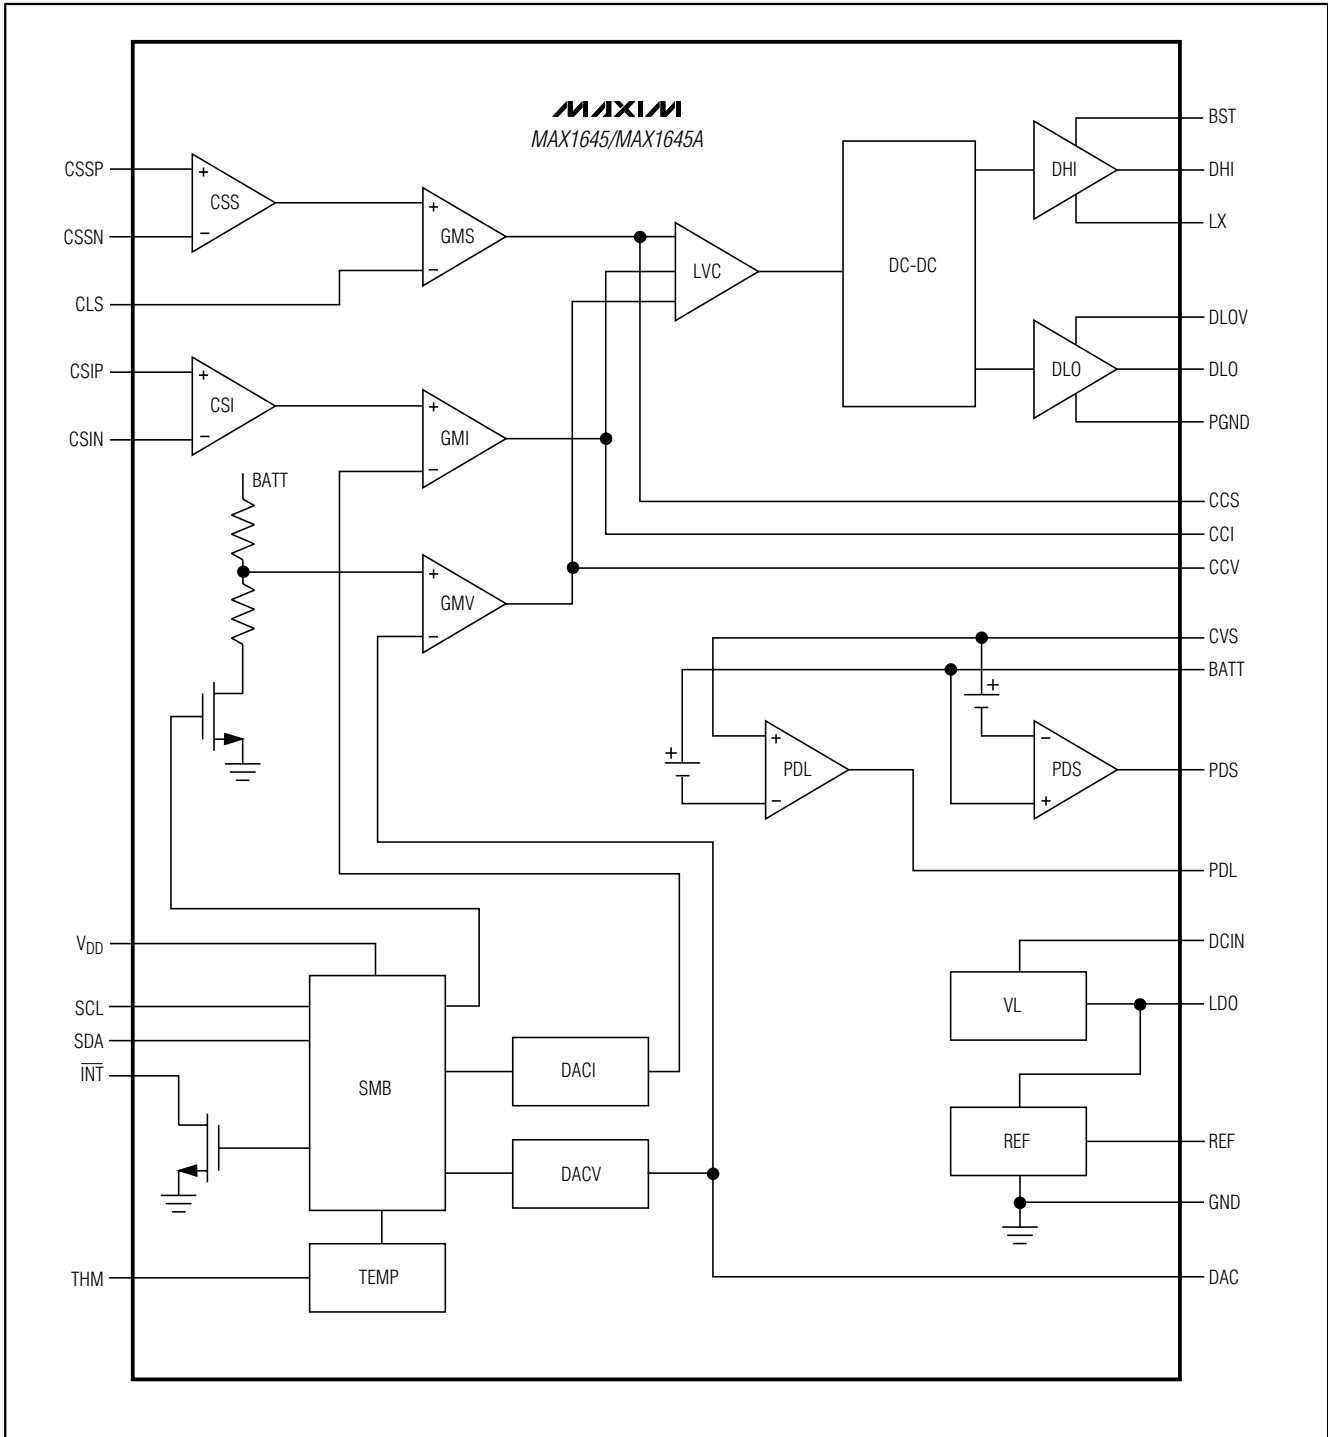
MAXIM
MAX1645/MAX1645A

CSSP
CSSN
CLS
CSIP
CSIN
BATT

CSS
GMS
LVC
DC-DC
DHI
DLO
CSI
GMI
GMV
PDL
PDS

BST
DHI
LX
DLOV
DLO
PGND
CCS
CCI
CCV
CVS
BATT
PDS
PDL
DCIN
LDO
REF
GND
DAC

$V_{DD}$
SCL
SDA
$\overline{INT}$
THM

SMB
DACI
DACV
TEMP
VL
REF